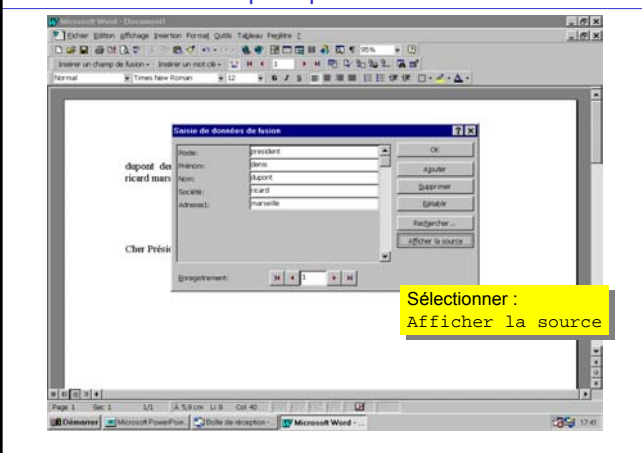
Microsoft Word - Document1

Fichier Edition Affichage Insertion Format Outils Tableau Fenêtre ?

95%

Insérer un champ de fusion · Insérer un mot clé · 1

Normal · Times New Roman · 12

Saisie de données de fusion

| | |
|---|---|
| Poste: | president |
| Prénom: | denis |
| Nom: | dupont |
| Société: | ricard |
| Adresse1: | marseille |

OK

Ajouter

Supprimer

Rétablir

Rechercher...

Afficher la source

Enregistrement: 1

dupont der

ricard mars

Cher Présic

Sélectionner :
Afficher la source

Page 1 Sec 1 1/1 À 5,9 cm Li 8 Col 40

Démarrer · Microsoft PowerPoin... · Boîte de réception - · Microsoft Word - ...

17:41